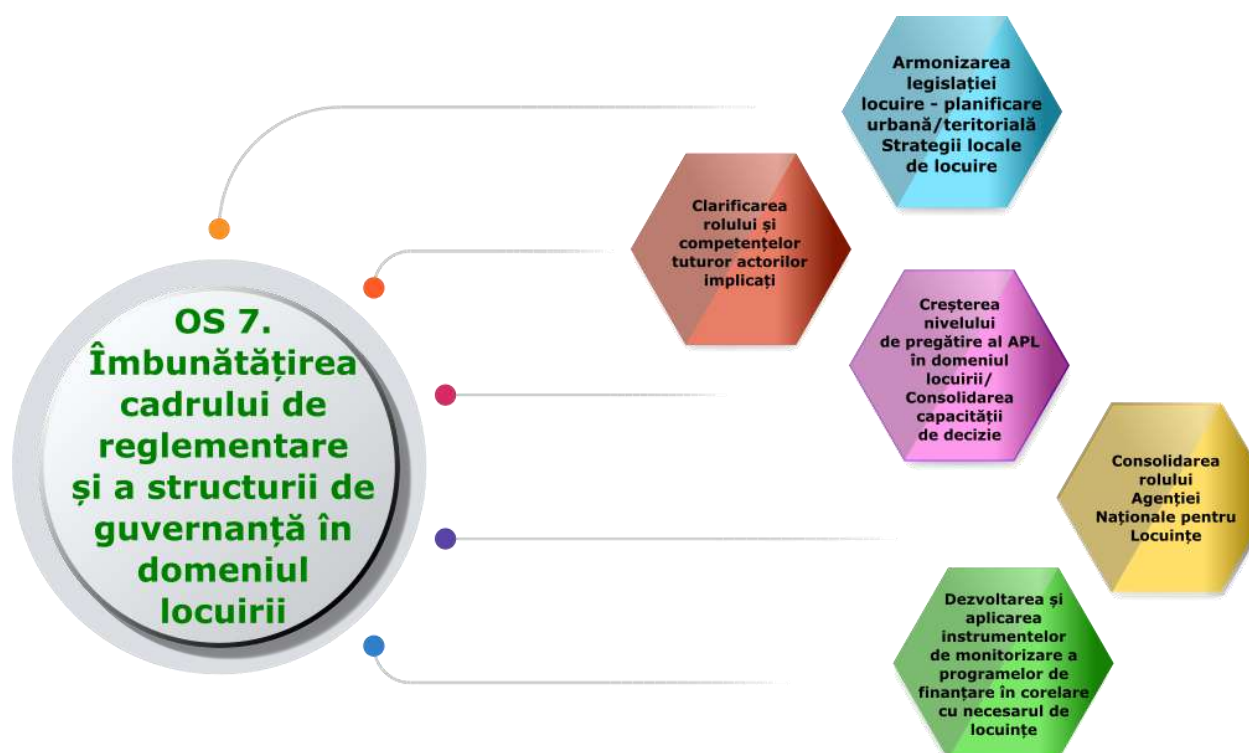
OS 7. Îmbunătățirea cadrului de reglementare și a structurii de guvernanță în domeniul locuirii

Armonizarea legislației locuire - planificare urbană/teritorială Strategii locale de locuire

Clarificarea rolului și competențelor tuturor actorilor implicați

Creșterea nivelului de pregătire al APL în domeniul locuirii/ Consolidarea capacității de decizie

Consolidarea rolului Agenției Naționale pentru Locuințe

Dezvoltarea și aplicarea instrumentelor de monitorizare a programelor de finanțare în corelare cu necesarul de locuințe